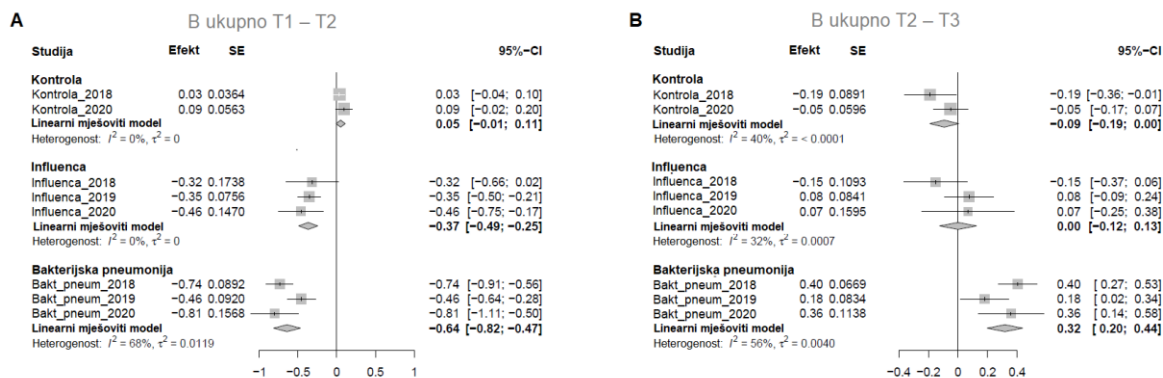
A

B ukupno T1 – T2

| Studija | Efekt | SE | 95%-CI |
|---|---|---|---|
| **Kontrola** | | | |
| Kontrola_2018 | 0.03 | 0.0364 | 0.03 [−0.04; 0.10] |
| Kontrola_2020 | 0.09 | 0.0563 | 0.09 [−0.02; 0.20] |
| **Linearni mješoviti model** | | | **0.05 [−0.01; 0.11]** |
| Heterogenost: $I^2$ = 0%, $\tau^2$ = 0 | | | |
| **Influenca** | | | |
| Influenca_2018 | −0.32 | 0.1738 | −0.32 [−0.66; 0.02] |
| Influenca_2019 | −0.35 | 0.0756 | −0.35 [−0.50; −0.21] |
| Influenca_2020 | −0.46 | 0.1470 | −0.46 [−0.75; −0.17] |
| **Linearni mješoviti model** | | | **−0.37 [−0.49; −0.25]** |
| Heterogenost: $I^2$ = 0%, $\tau^2$ = 0 | | | |
| **Bakterijska pneumonija** | | | |
| Bakt_pneum_2018 | −0.74 | 0.0892 | −0.74 [−0.91; −0.56] |
| Bakt_pneum_2019 | −0.46 | 0.0920 | −0.46 [−0.64; −0.28] |
| Bakt_pneum_2020 | −0.81 | 0.1568 | −0.81 [−1.11; −0.50] |
| **Linearni mješoviti model** | | | **−0.64 [−0.82; −0.47]** |
| Heterogenost: $I^2$ = 68%, $\tau^2$ = 0.0119 | | | |

−1 −0.5 0 0.5 1

B

B ukupno T2 – T3

| Studija | Efekt | SE | 95%-CI |
|---|---|---|---|
| **Kontrola** | | | |
| Kontrola_2018 | −0.19 | 0.0891 | −0.19 [−0.36; −0.01] |
| Kontrola_2020 | −0.05 | 0.0596 | −0.05 [−0.17; 0.07] |
| **Linearni mješoviti model** | | | **−0.09 [−0.19; 0.00]** |
| Heterogenost: $I^2$ = 40%, $\tau^2$ = < 0.0001 | | | |
| **Influenca** | | | |
| Influenca_2018 | −0.15 | 0.1093 | −0.15 [−0.37; 0.06] |
| Influenca_2019 | 0.08 | 0.0841 | 0.08 [−0.09; 0.24] |
| Influenca_2020 | 0.07 | 0.1595 | 0.07 [−0.25; 0.38] |
| **Linearni mješoviti model** | | | **0.00 [−0.12; 0.13]** |
| Heterogenost: $I^2$ = 32%, $\tau^2$ = 0.0007 | | | |
| **Bakterijska pneumonija** | | | |
| Bakt_pneum_2018 | 0.40 | 0.0669 | 0.40 [ 0.27; 0.53] |
| Bakt_pneum_2019 | 0.18 | 0.0834 | 0.18 [ 0.02; 0.34] |
| Bakt_pneum_2020 | 0.36 | 0.1138 | 0.36 [ 0.14; 0.58] |
| **Linearni mješoviti model** | | | **0.32 [ 0.20; 0.44]** |
| Heterogenost: $I^2$ = 56%, $\tau^2$ = 0.0040 | | | |

−0.4 −0.2 0 0.2 0.4